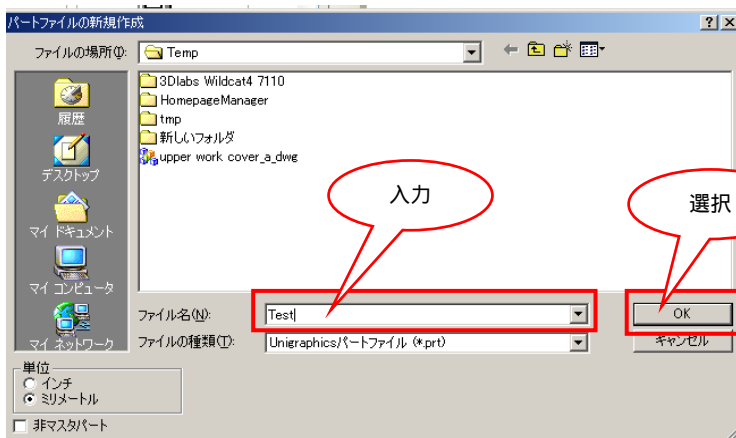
パートファイルの新規作成

?
X

ファイルの場所(I):
Temp

3Dlabs Wildcat4 7110
HomepageManager
tmp
新しいフォルダ
upper work cover_a_dwg

履歴
デスクトップ
マイ ドキュメント
マイ コンピュータ
マイ ネットワーク

入力

選択

ファイル名(N):
Test

OK

ファイルの種類(T):
Unigraphicsパートファイル (*.prt)

キャンセル

単位
インチ
ミリメートル

非マスタパート